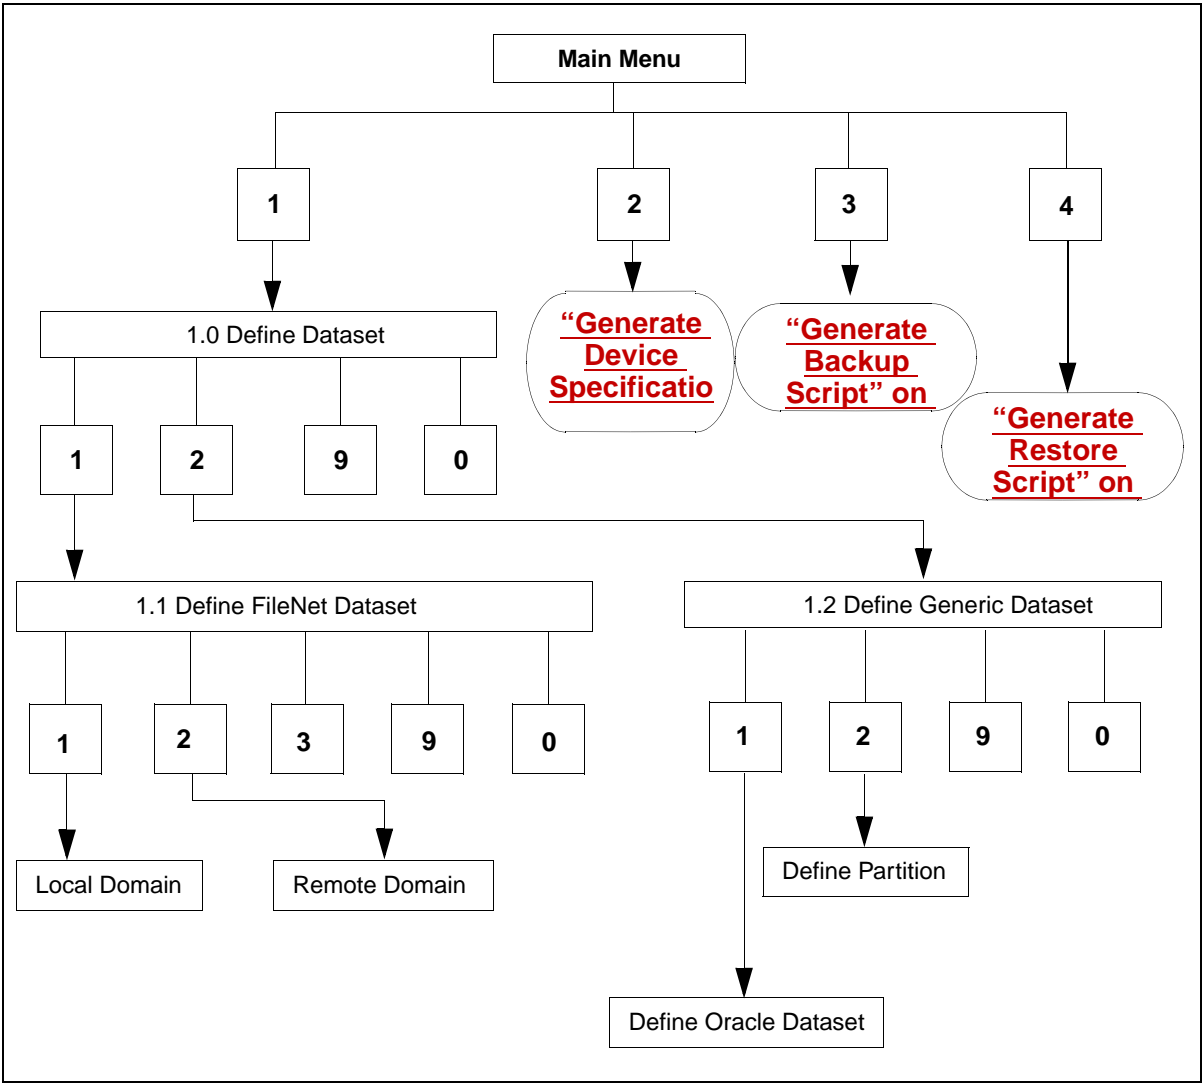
Main Menu

1

2

3

4

1.0 Define Dataset

“Generate Device Specificatio

“Generate Backup Script” on

“Generate Restore Script” on

1

2

9

0

1.1 Define FileNet Dataset

1.2 Define Generic Dataset

1

2

3

9

0

1

2

9

0

Local Domain

Remote Domain

Define Partition

Define Oracle Dataset